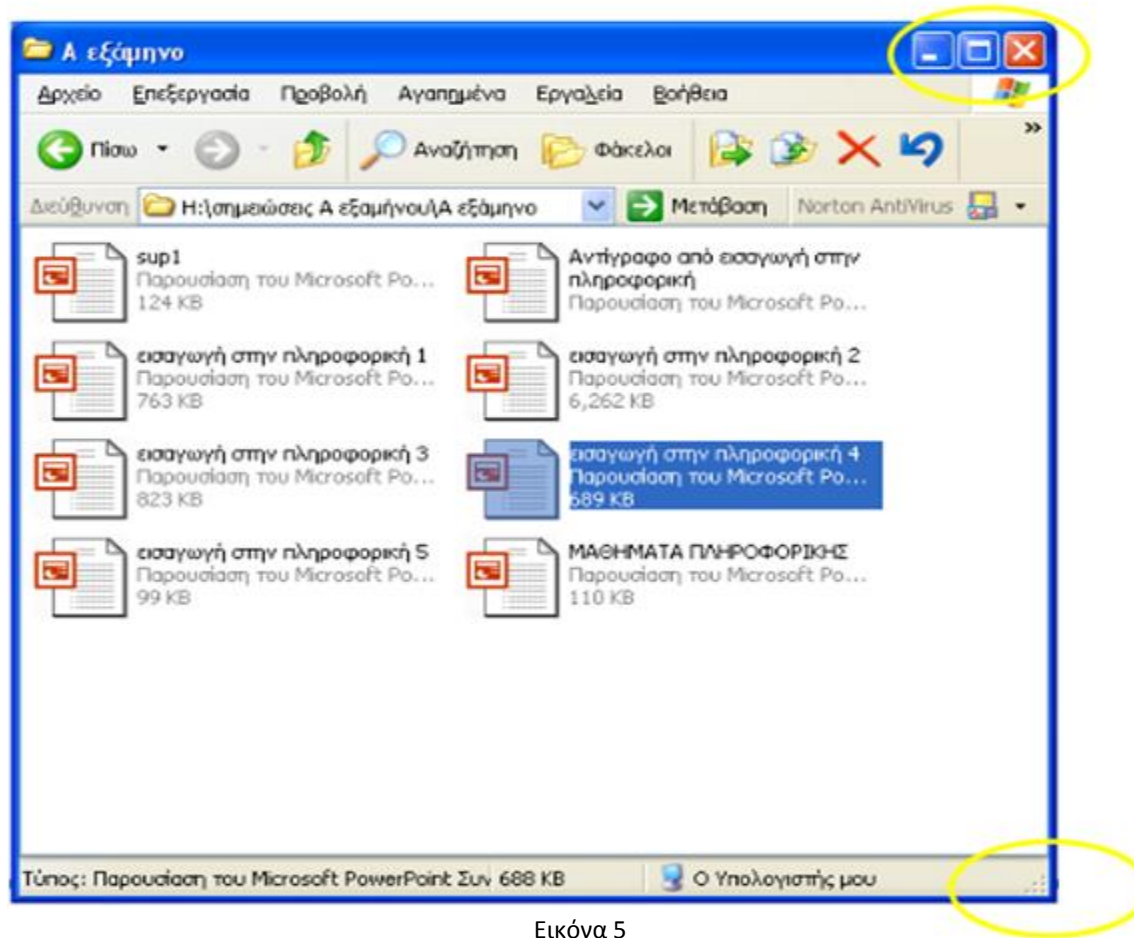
Α εξάμηνο

Αρχείο Επεξεργασία Προβολή Αγαπημένα Εργαλεία Βοήθεια

Πίσω Αναζήτηση Φάκελοι

Διεύθυνση H:\σημειώσεις Α εξαμήνου\Α εξάμηνο Μετάβαση Norton AntiVirus

sup1
Παρουσίαση του Microsoft Po...
124 KB

Αντίγραφο από εισαγωγή στην πληροφορική
Παρουσίαση του Microsoft Po...

εισαγωγή στην πληροφορική 1
Παρουσίαση του Microsoft Po...
763 KB

εισαγωγή στην πληροφορική 2
Παρουσίαση του Microsoft Po...
6,262 KB

εισαγωγή στην πληροφορική 3
Παρουσίαση του Microsoft Po...
823 KB

εισαγωγή στην πληροφορική 4
Παρουσίαση του Microsoft Po...
689 KB

εισαγωγή στην πληροφορική 5
Παρουσίαση του Microsoft Po...
99 KB

ΜΑΘΗΜΑΤΑ ΠΛΗΡΟΦΟΡΙΚΗΣ
Παρουσίαση του Microsoft Po...
110 KB

Τύπος: Παρουσίαση του Microsoft PowerPoint Συν 688 KB
Ο Υπολογιστής μου

Εικόνα 5